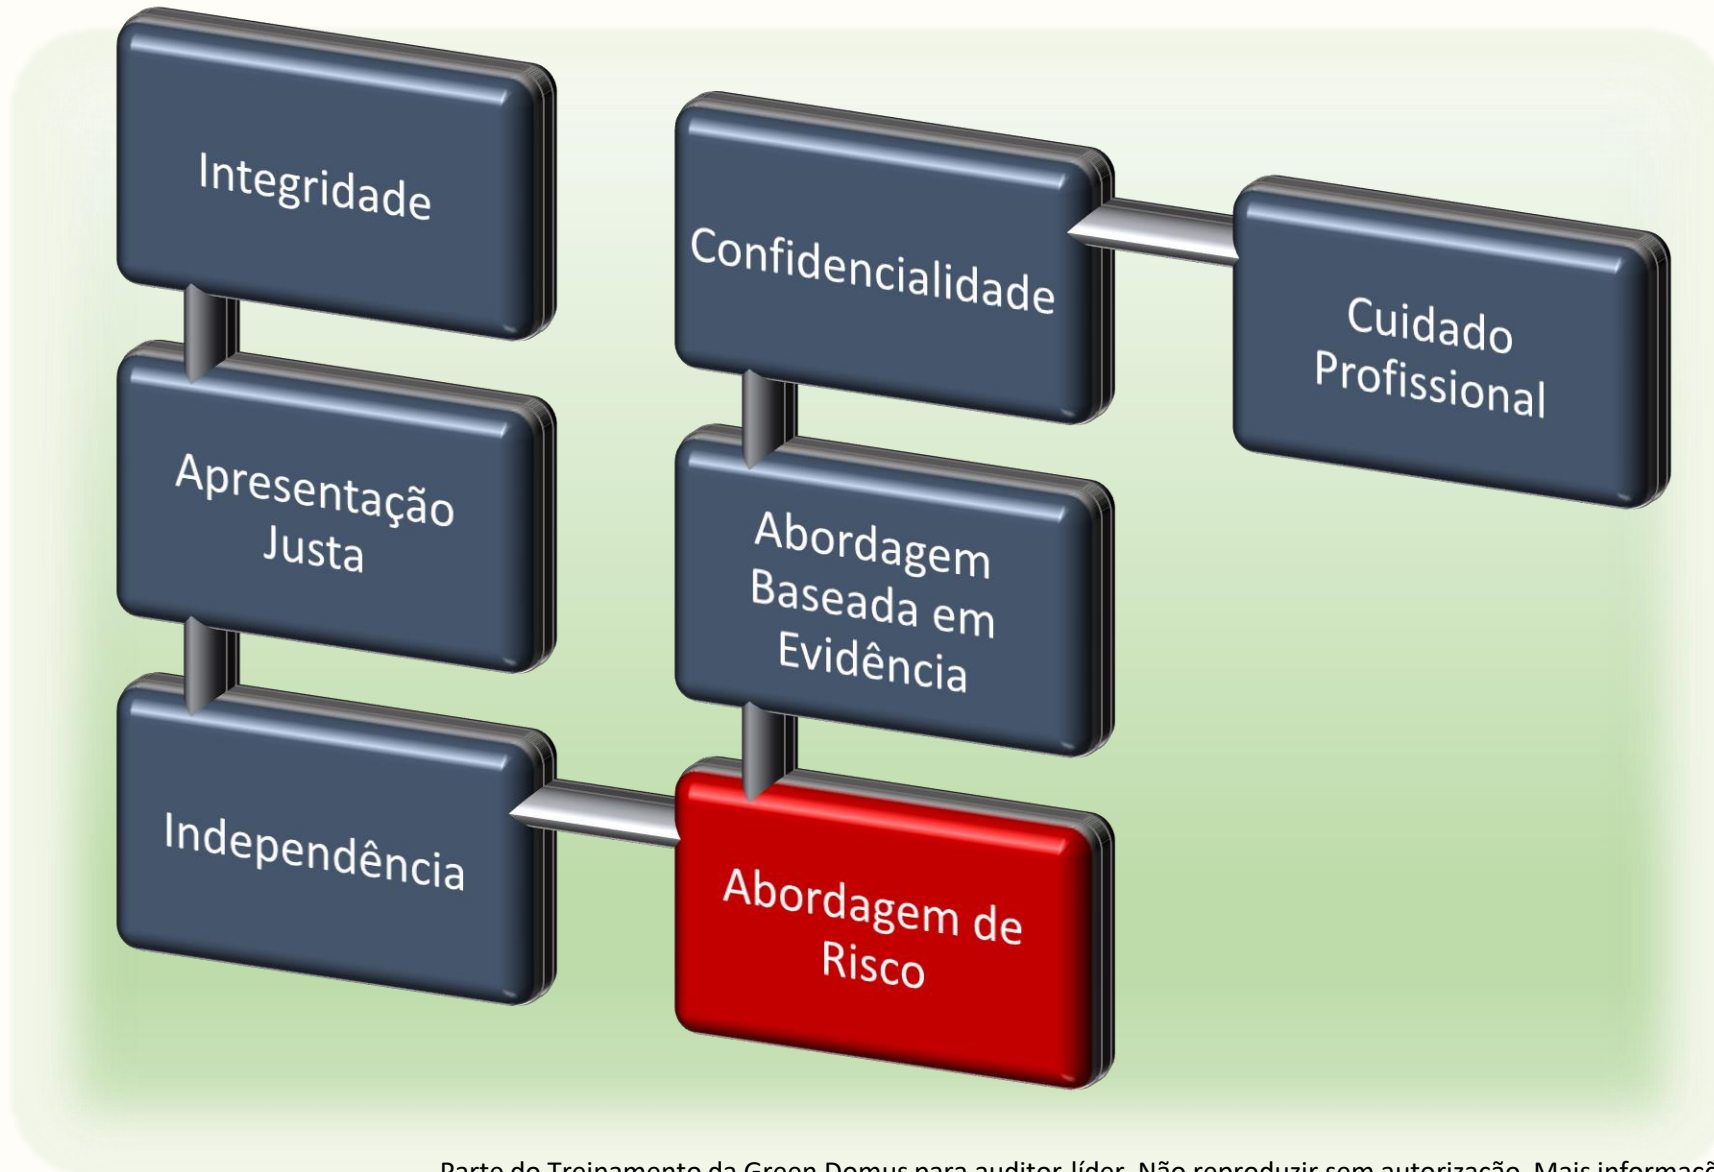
Integridade

Apresentação Justa

Independência

Confidencialidade

Abordagem Baseada em Evidência

Abordagem de Risco

Cuidado Profissional

Parte do Treinamento da Green Domus para auditor-líder. Não reproduzir sem autorização. Mais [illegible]